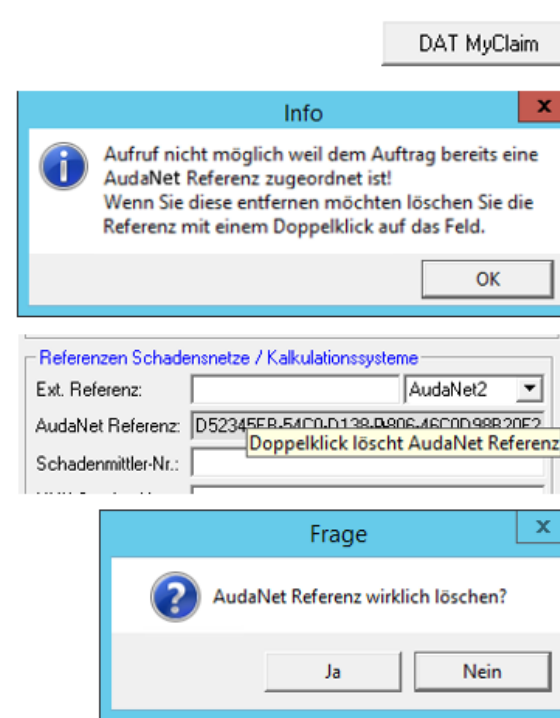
DAT MyClaim

Info

Aufruf nicht möglich weil dem Auftrag bereits eine AudaNet Referenz zugeordnet ist!
Wenn Sie diese entfernen möchten löschen Sie die Referenz mit einem Doppelklick auf das Feld.

OK

Referenzen Schadensnetze / Kalkulationssysteme

Ext. Referenz: AudaNet2

AudaNet Referenz: D52345EB-54C0-D138-B806-46C0D98B20E2

Doppelklick löscht AudaNet Referenz

Schadenmittler-Nr.:

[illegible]

Frage

AudaNet Referenz wirklich löschen?

Ja Nein